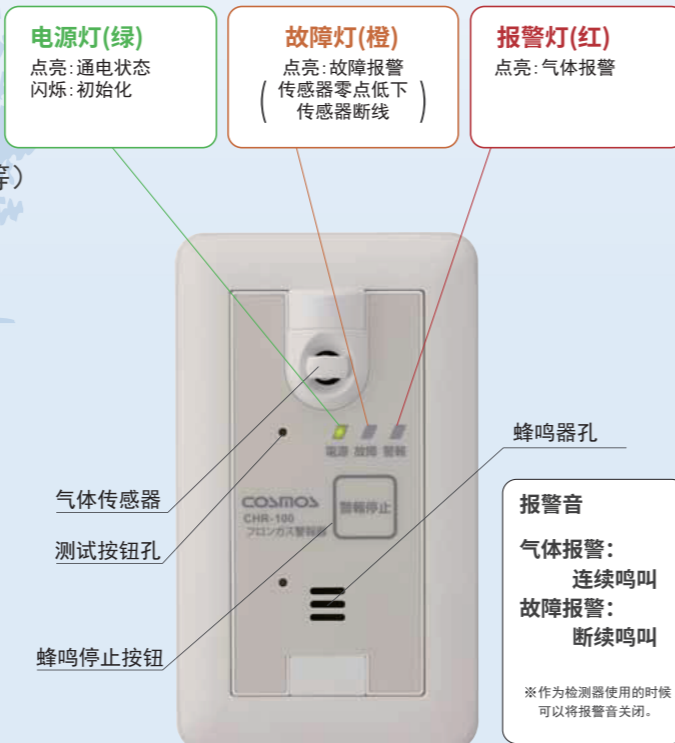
电源灯(绿)
点亮：通电状态
闪烁：初始化

故障灯(橙)
点亮：故障报警
(传感器零点低下
传感器断线)

报警灯(红)
点亮：气体报警

存)

电源 故障 警報

COSMOS
CHR-100
フロンガス警報器

警報停止

蜂鸣器孔

气体传感器

测试按钮孔

蜂鸣停止按钮

报警音

气体报警：
连续鸣叫
故障报警：
断续鸣叫

※作为检测器使用的时候可以将报警音关闭。